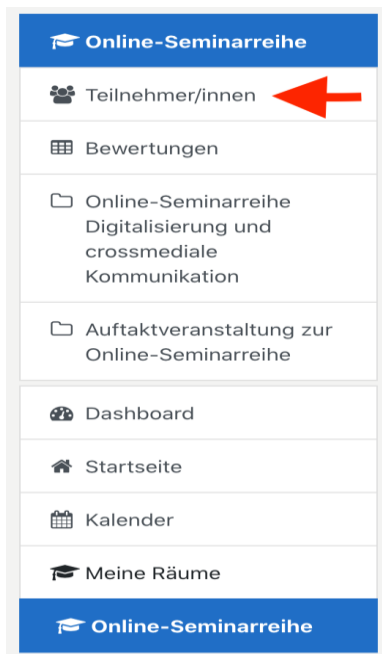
Online-Seminarreihe

Teilnehmer/innen

Bewertungen

Online-Seminarreihe Digitalisierung und crossmediale Kommunikation

Auftaktveranstaltung zur Online-Seminarreihe

Dashboard

Startseite

Kalender

Meine Räume

Online-Seminarreihe